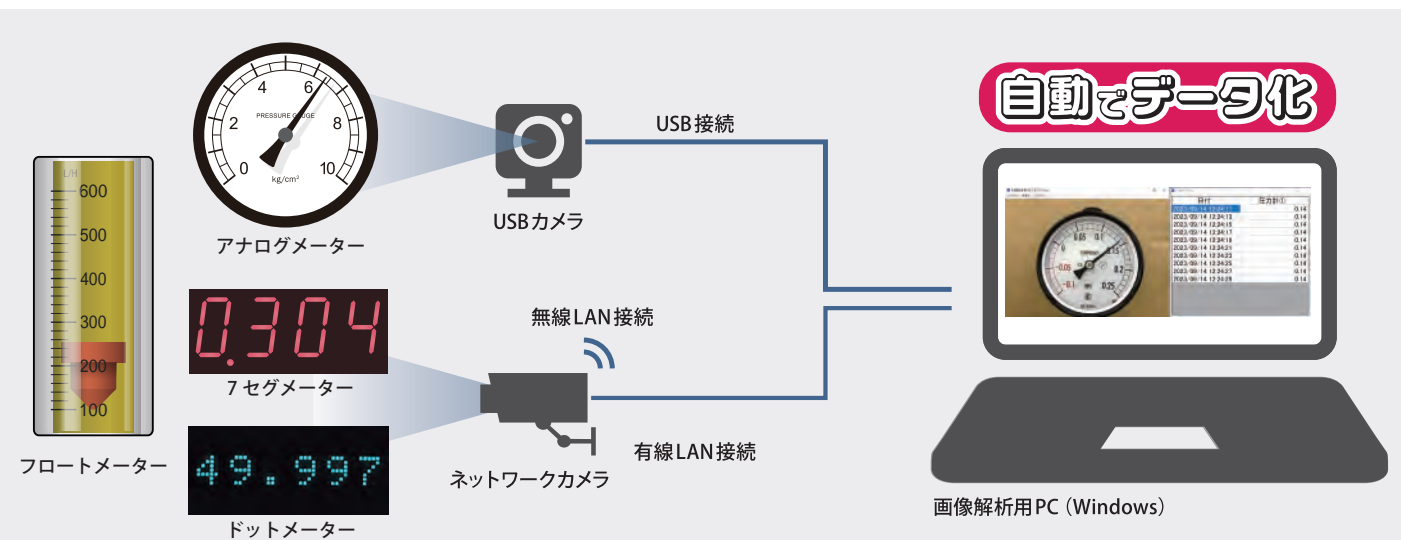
自動でデータ化

L/H
600
500
400
300
200
100

フロートメーター

0 2 4 6 8 10
PRESSURE GAUGE
kg/cm²

アナログメーター

USBカメラ

USB接続

0.304

7セグメーター

49.997

ドットメーター

無線LAN接続

有線LAN接続

ネットワークカメラ

| 時刻 | 圧力計① |
|---|---|
| 2023/09/14 12:24:11 | 0.14 |
| 2023/09/14 12:24:12 | 0.14 |
| 2023/09/14 12:24:13 | 0.14 |
| 2023/09/14 12:24:17 | 0.14 |
| 2023/09/14 12:24:18 | 0.14 |
| 2023/09/14 12:24:21 | 0.14 |
| 2023/09/14 12:24:23 | 0.14 |
| 2023/09/14 12:24:24 | 0.14 |
| 2023/09/14 12:24:25 | 0.14 |
| 2023/09/14 12:24:27 | 0.14 |
| 2023/09/14 12:24:29 | 0.14 |

画像解析用PC（Windows）